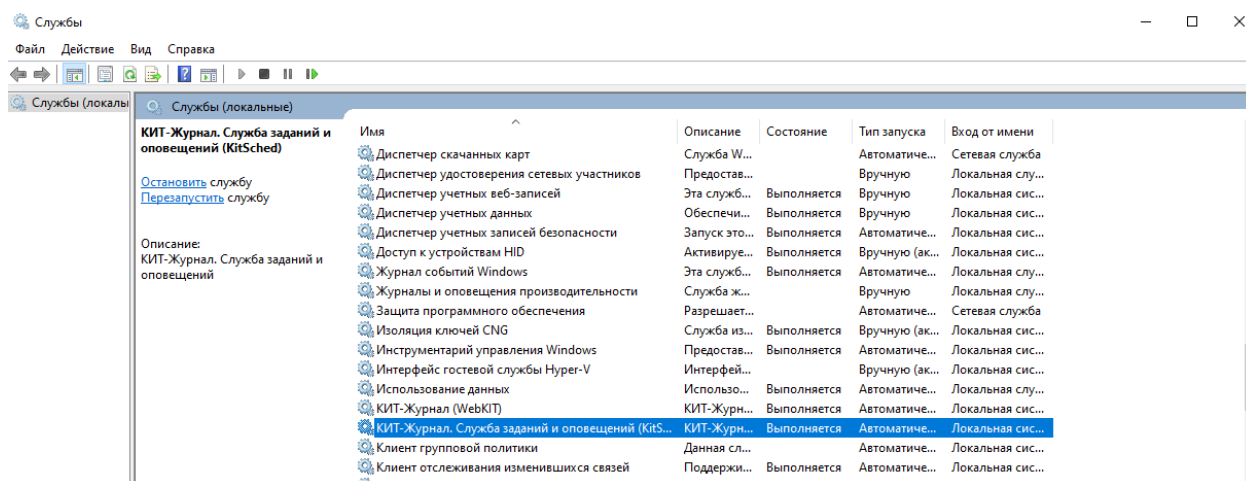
Службы

Файл Действие Вид Справка

Службы (локальн

Службы (локальные)

КИТ-Журнал. Служба заданий и оповещений (KitSched)

Остановить службу
Перезапустить службу

Описание:
КИТ-Журнал. Служба заданий и оповещений

| Имя | Описание | Состояние | Тип запуска | Вход от имени |
|---|---|---|---|---|
| Диспетчер скачанных карт | Служба W... | | Автоматиче... | Сетевая служба |
| Диспетчер удостоверения сетевых участников | Предостав... | | Вручную | Локальная слу... |
| Диспетчер учетных веб-записей | Эта служб... | Выполняется | Вручную | Локальная сис... |
| Диспетчер учетных данных | Обеспечи... | Выполняется | Вручную | Локальная сис... |
| Диспетчер учетных записей безопасности | Запуск это... | Выполняется | Автоматиче... | Локальная сис... |
| Доступ к устройствам HID | Активируе... | Выполняется | Вручную (ак... | Локальная сис... |
| Журнал событий Windows | Эта служб... | Выполняется | Автоматиче... | Локальная слу... |
| Журналы и оповещения производительности | Служба ж... | | Вручную | Локальная слу... |
| Защита программного обеспечения | Разрешает... | | Автоматиче... | Сетевая служба |
| Изоляция ключей CNG | Служба из... | Выполняется | Вручную (ак... | Локальная сис... |
| Инструментарий управления Windows | Предостав... | Выполняется | Автоматиче... | Локальная сис... |
| Интерфейс гостевой службы Hyper-V | Интерфей... | | Вручную (ак... | Локальная сис... |
| Использование данных | Использо... | Выполняется | Автоматиче... | Локальная слу... |
| КИТ-Журнал (WebKIT) | КИТ-Журн... | Выполняется | Автоматиче... | Локальная сис... |
| КИТ-Журнал. Служба заданий и оповещений (KitS... | КИТ-Журн... | Выполняется | Автоматиче... | Локальная сис... |
| Клиент групповой политики | Данная сл... | | Автоматиче... | Локальная сис... |
| Клиент отслеживания изменившихся связей | Поддержи... | Выполняется | Автоматиче... | Локальная сис... |